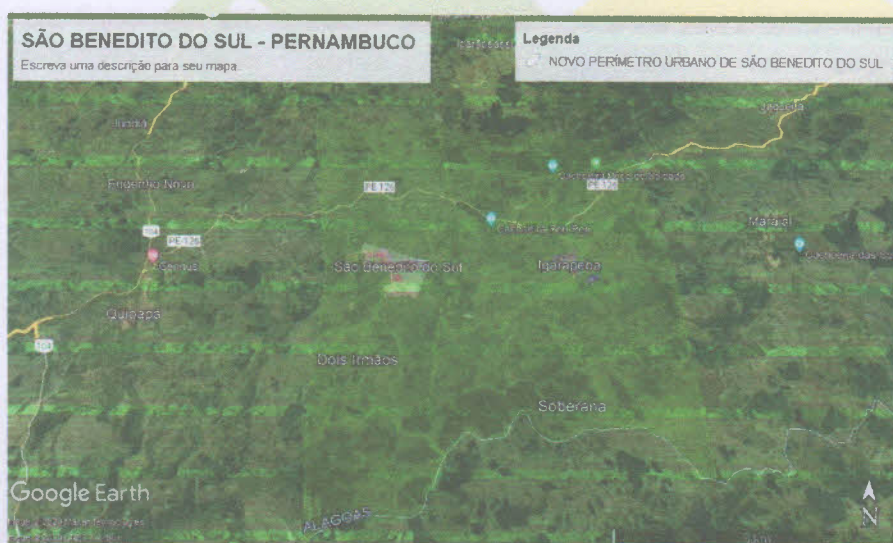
SÃO BENEDITO DO SUL - PERNAMBUCO
Escreva uma descrição para seu mapa.

Legenda
NOVO PERÍMETRO URBANO DE SÃO BENEDITO DO SUL

Jurema
Engenho Novo
PE126
104
PE-126
Quipapá
São Benedito do Sul
Igarapeba
Maraial
Dois Irmãos
Soberana
ALAGOAS
Google Earth
N